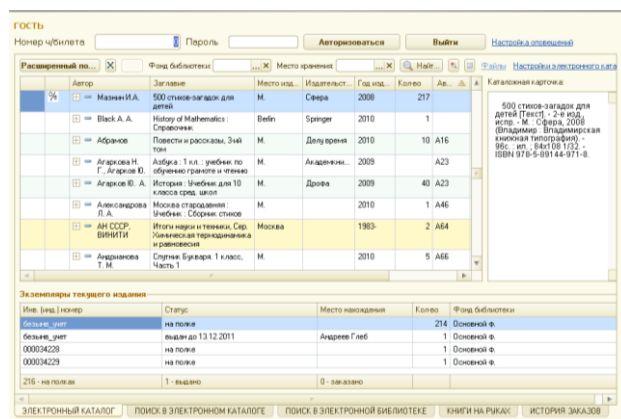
ГОСТЬ

Номер чбилета

Пароль

Авторизоваться

Выйти

Настройка оповещений

Расширенный по...

Фонд библиотеки

Место хранения

Найт...

Файлы

Настройки электронного ката

| | | Автор | Заглавие | Место изд... | Издательст... | Год изд... | Кол-во | Ав... |
|---|---|---|---|---|---|---|---|---|
| | % | Мазнин И.А. | 500 стихов-загадок для детей | М. | Сфера | 2008 | 217 | |
| | | Black A. A. | History of Mathematics : Справочник | Berlin | Springer | 2010 | 1 | |
| | | Абрамов | Повести и рассказы, 3-ий том | М. | Дельвремя | 2010 | 10 | A16 |
| | | Агаркова Н. Г., Агарков Ю. | Азбука : 1 кл.: учебник по обучению грамоте и чтению | М. | Академкни... | 2009 | | A23 |
| | | Агарков Ю. А. | История : Учебник для 10 класса сред. школ | М. | Дрофа | 2009 | 40 | A23 |
| | | Александрова Л. А. | Москва стародавняя : Учебник : Сборник стихов | М. | | 2010 | 1 | A46 |
| | | АН СССР. ВИНИТИ | Итоги науки и техники, Сер. Химическая термодинамика и равновесия | Москва | | 1983- | 2 | A64 |
| | | Андрианова Т. М. | Спутник Букваря. 1 класс, Часть 1 | М. | | 2010 | 5 | A66 |

Каталожная карточка:

500 стихов-загадок для детей [Текст]. - 2-е изд., испр. - М. : Сфера, 2008 (Владимир : Владимирская книжная типография). - 96с. : ил. ; 84x108 1/32. - ISBN 978-5-89144-971-8.

Экземпляры текущего издания

| Инв. (инд.) номер | Статус | Место нахождения | Кол-во | Фонд библиотеки |
|---|---|---|---|---|
| безынв_учет | на полке | | 214 | Основной ф. |
| безынв_учет | выдан до 13.12.2011 | Андреев Глеб | 1 | Основной ф. |
| 000034228 | на полке | | 1 | Основной ф. |
| 000034229 | на полке | | 1 | Основной ф. |
| 216 - на полках | 1 - выдано | 0 - заказано | | |

ЭЛЕКТРОННЫЙ КАТАЛОГ | ПОИСК В ЭЛЕКТРОННОМ КАТАЛОГЕ | ПОИСК В ЭЛЕКТРОННОЙ БИБЛИОТЕКЕ | КНИГИ НА РУКАХ | ИСТОРИЯ ЗАКАЗОВ